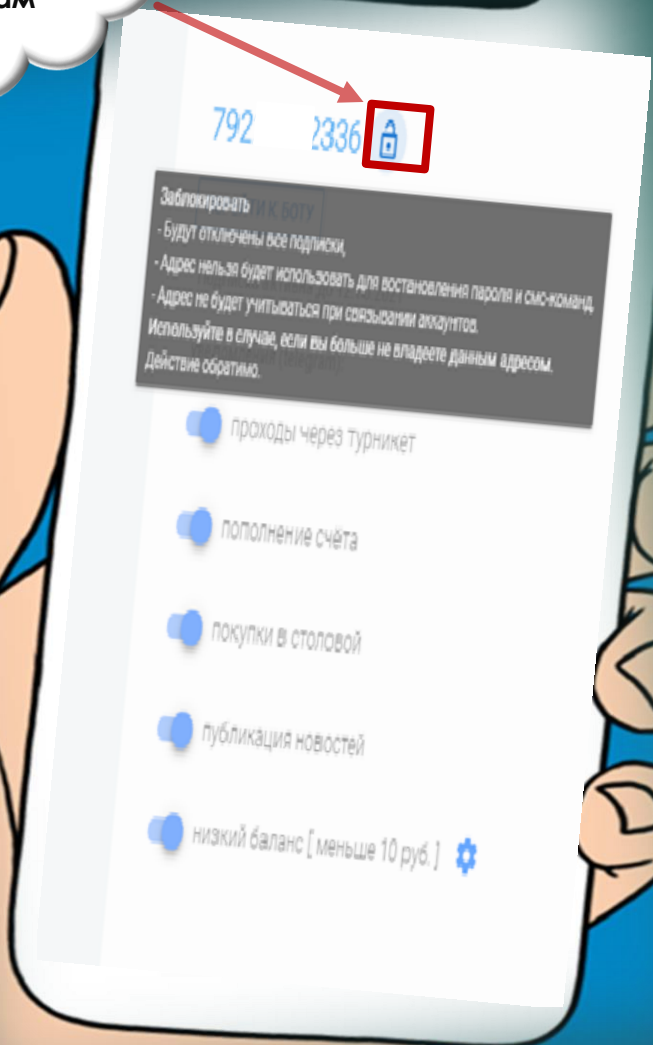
ам

792 2336

Заблокировать
- Будут отключены все подписки,
- Адрес нельзя будет использовать для востановления пароля и смс-команд,
- Адрес не будет учитываться при связывании аккаунтов.
Используйте в случае, если вы больше не владеете данным адресом.
Действие обратимо.

проходы через турникет

пополнение счёта

покупки в столовой

публикация новостей

низкий баланс [ меньше 10 руб. ]